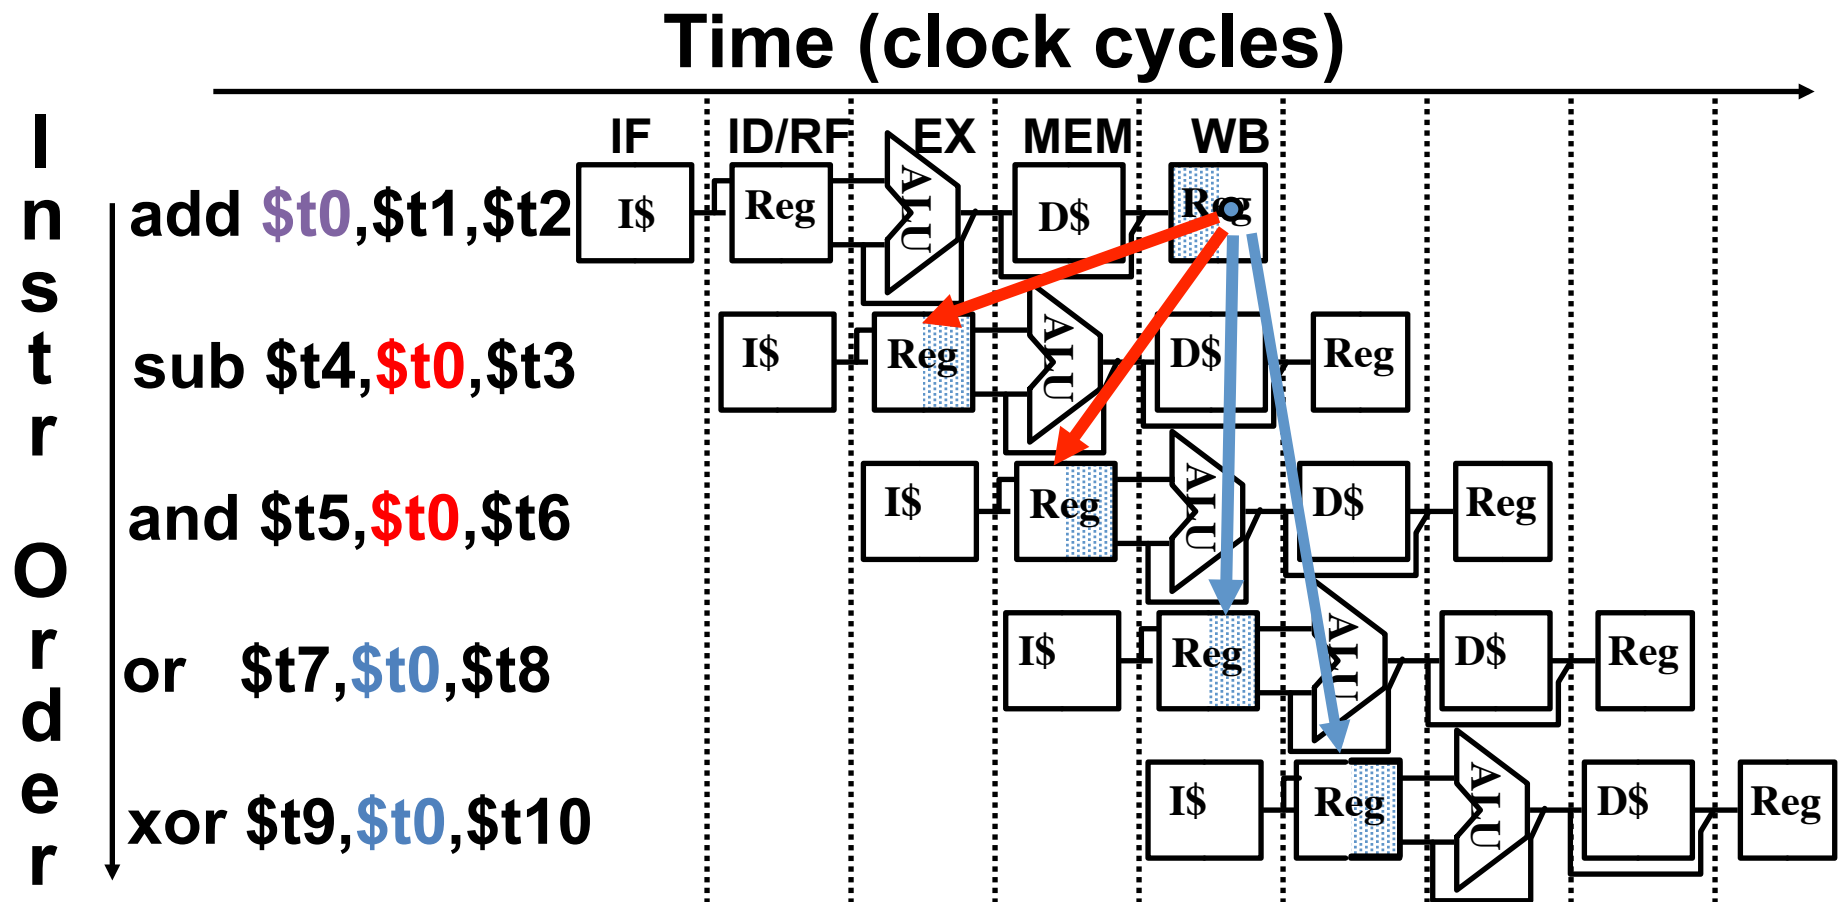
Time (clock cycles)

IF ID/RF EX MEM WB

I n s t r Order

add $t0,$t1,$t2
I$ Reg ALU D$ Reg

sub $t4,$t0,$t3
I$ Reg ALU D$ Reg

and $t5,$t0,$t6
I$ Reg ALU D$ Reg

or $t7,$t0,$t8
I$ Reg ALU D$ Reg

xor $t9,$t0,$t10
I$ Reg ALU D$ Reg